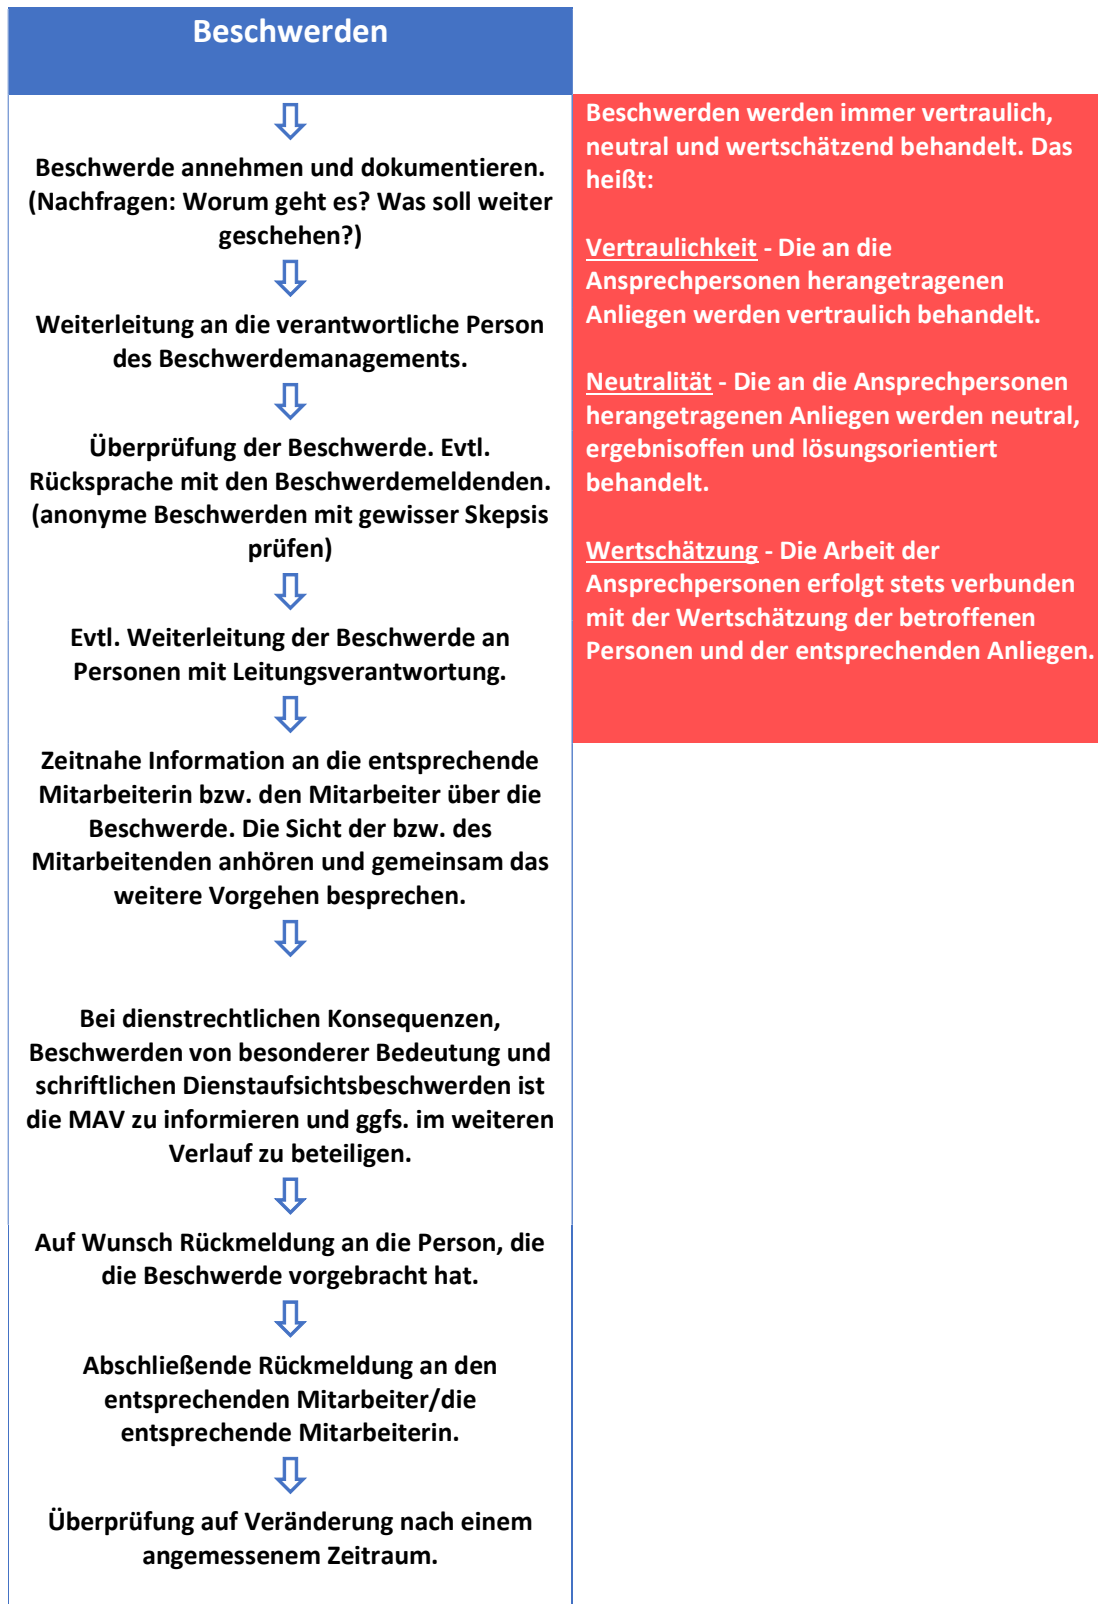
Beschwerden

Beschwerde annehmen und dokumentieren. (Nachfragen: Worum geht es? Was soll weiter geschehen?)

Weiterleitung an die verantwortliche Person des Beschwerdemanagements.

Überprüfung der Beschwerde. Evtl. Rücksprache mit den Beschwerdemeldenden. (anonyme Beschwerden mit gewisser Skepsis prüfen)

Evtl. Weiterleitung der Beschwerde an Personen mit Leitungsverantwortung.

Zeitnahe Information an die entsprechende Mitarbeiterin bzw. den Mitarbeiter über die Beschwerde. Die Sicht der bzw. des Mitarbeitenden anhören und gemeinsam das weitere Vorgehen besprechen.

Bei dienstrechtlichen Konsequenzen, Beschwerden von besonderer Bedeutung und schriftlichen Dienstaufsichtsbeschwerden ist die MAV zu informieren und ggfs. im weiteren Verlauf zu beteiligen.

Auf Wunsch Rückmeldung an die Person, die die Beschwerde vorgebracht hat.

Abschließende Rückmeldung an den entsprechenden Mitarbeiter/die entsprechende Mitarbeiterin.

Überprüfung auf Veränderung nach einem angemessenem Zeitraum.

Beschwerden werden immer vertraulich, neutral und wertschätzend behandelt. Das heißt:

Vertraulichkeit - Die an die Ansprechpersonen herangetragenen Anliegen werden vertraulich behandelt.

Neutralität - Die an die Ansprechpersonen herangetragenen Anliegen werden neutral, ergebnisoffen und lösungsorientiert behandelt.

Wertschätzung - Die Arbeit der Ansprechpersonen erfolgt stets verbunden mit der Wertschätzung der betroffenen Personen und der entsprechenden Anliegen.